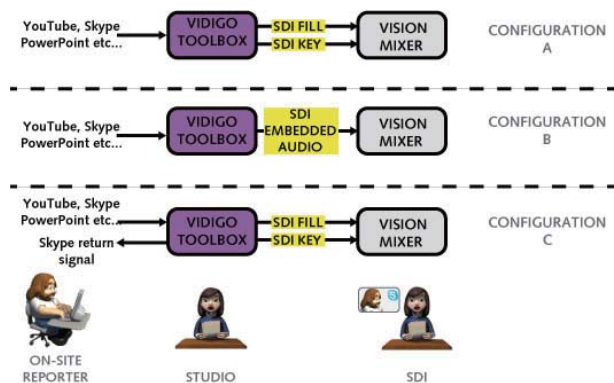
YouTube, Skype PowerPoint etc...

VIDIGO TOOLBOX

SDI FILL

SDI KEY

VISION MIXER

CONFIGURATION A

YouTube, Skype PowerPoint etc...

VIDIGO TOOLBOX

SDI EMBEDDED AUDIO

VISION MIXER

CONFIGURATION B

YouTube, Skype PowerPoint etc...

Skype return signal

VIDIGO TOOLBOX

SDI FILL

SDI KEY

VISION MIXER

CONFIGURATION C

ON-SITE REPORTER

STUDIO

SDI